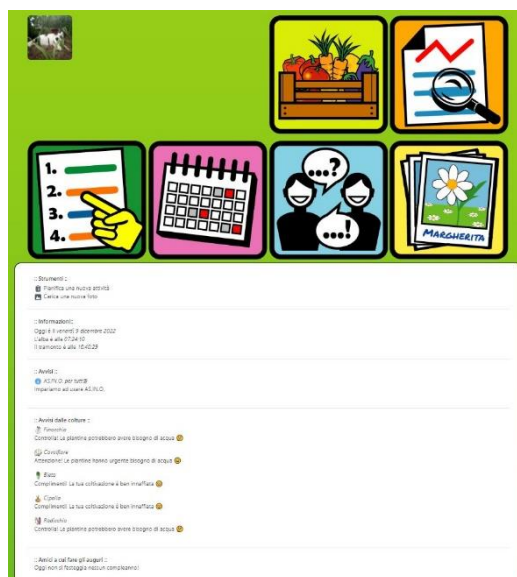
1.
2.
3.
4.

MARGHERITA

:: Strumenti ::
Pianifica una nuova attività
Carica una nuova foto

:: Informazioni ::
Oggi è il venerdì 9 dicembre 2022
L'alba è alle 07:24:15
Il tramonto è alle 16:40:29

:: Avvisi ::
AS.IN.O. per tutti!
Impariamo ad usare AS.IN.O.

:: Avvisi dalle colture ::
Finocchio
Controlla! Le piantine potrebbero avere bisogno di acqua
Cavolfiore
Attenzione! Le piantine hanno urgente bisogno di acqua
Bieta
Complimenti! La tua coltivazione è ben innaffiata
Cipolla
Complimenti! La tua coltivazione è ben innaffiata
Radicchio
Controlla! Le piantine potrebbero avere bisogno di acqua

:: Amici a cui fare gli auguri ::
Oggi non si festeggia nessun compleanno!